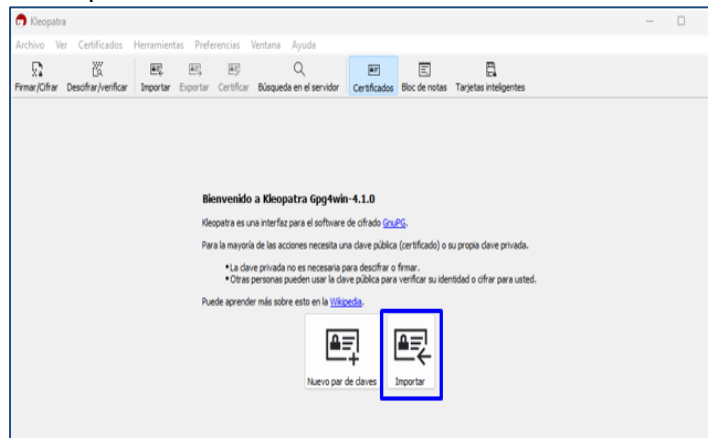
Kleopatra

Archivo Ver Certificados Herramientas Preferencias Ventana Ayuda

Firmar/Cifrar Descifrar/verificar Importar Exportar Certificar Búsqueda en el servidor Certificados Bloc de notas Tarjetas inteligentes

Bienvenido a Kleopatra Gpg4win-4.1.0

Kleopatra es una interfaz para el software de cifrado GnuPG.

Para la mayoría de las acciones necesita una clave pública (certificado) o su propia clave privada.

•La clave privada no es necesaria para descifrar o firmar.
•Otras personas pueden usar la clave pública para verificar su identidad o cifrar para usted.

Puede aprender más sobre esto en la Wikipedia.

Nuevo par de claves

Importar